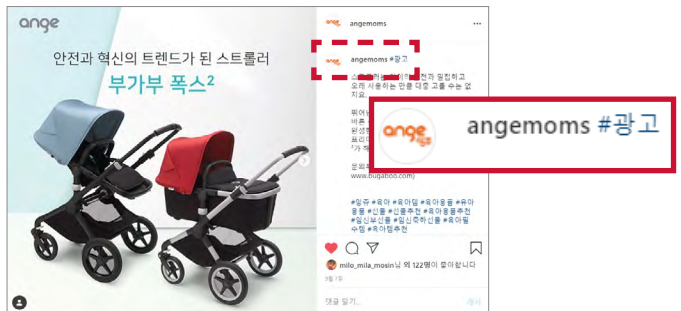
ange

안전과 혁신의 트렌드가 된 스트롤러

부가부 폭스²

angemoms

angemoms #광고

스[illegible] 천과 원칙하고 오래 사용하는 만큼 다중 고를 수는 없지요

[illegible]

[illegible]

www.bugaboo.com)

#임유 #육아 #육아템 #육아용품 #유아용품 #신품 #신품추천 #육아용품추천 #임신부신품 #임신축하신품 #유아템수템 #육아템추천

milo_mila_mosin님 외 122명이 좋아합니다

9월 1일

댓글 달기...

게시

ange

angemoms #광고